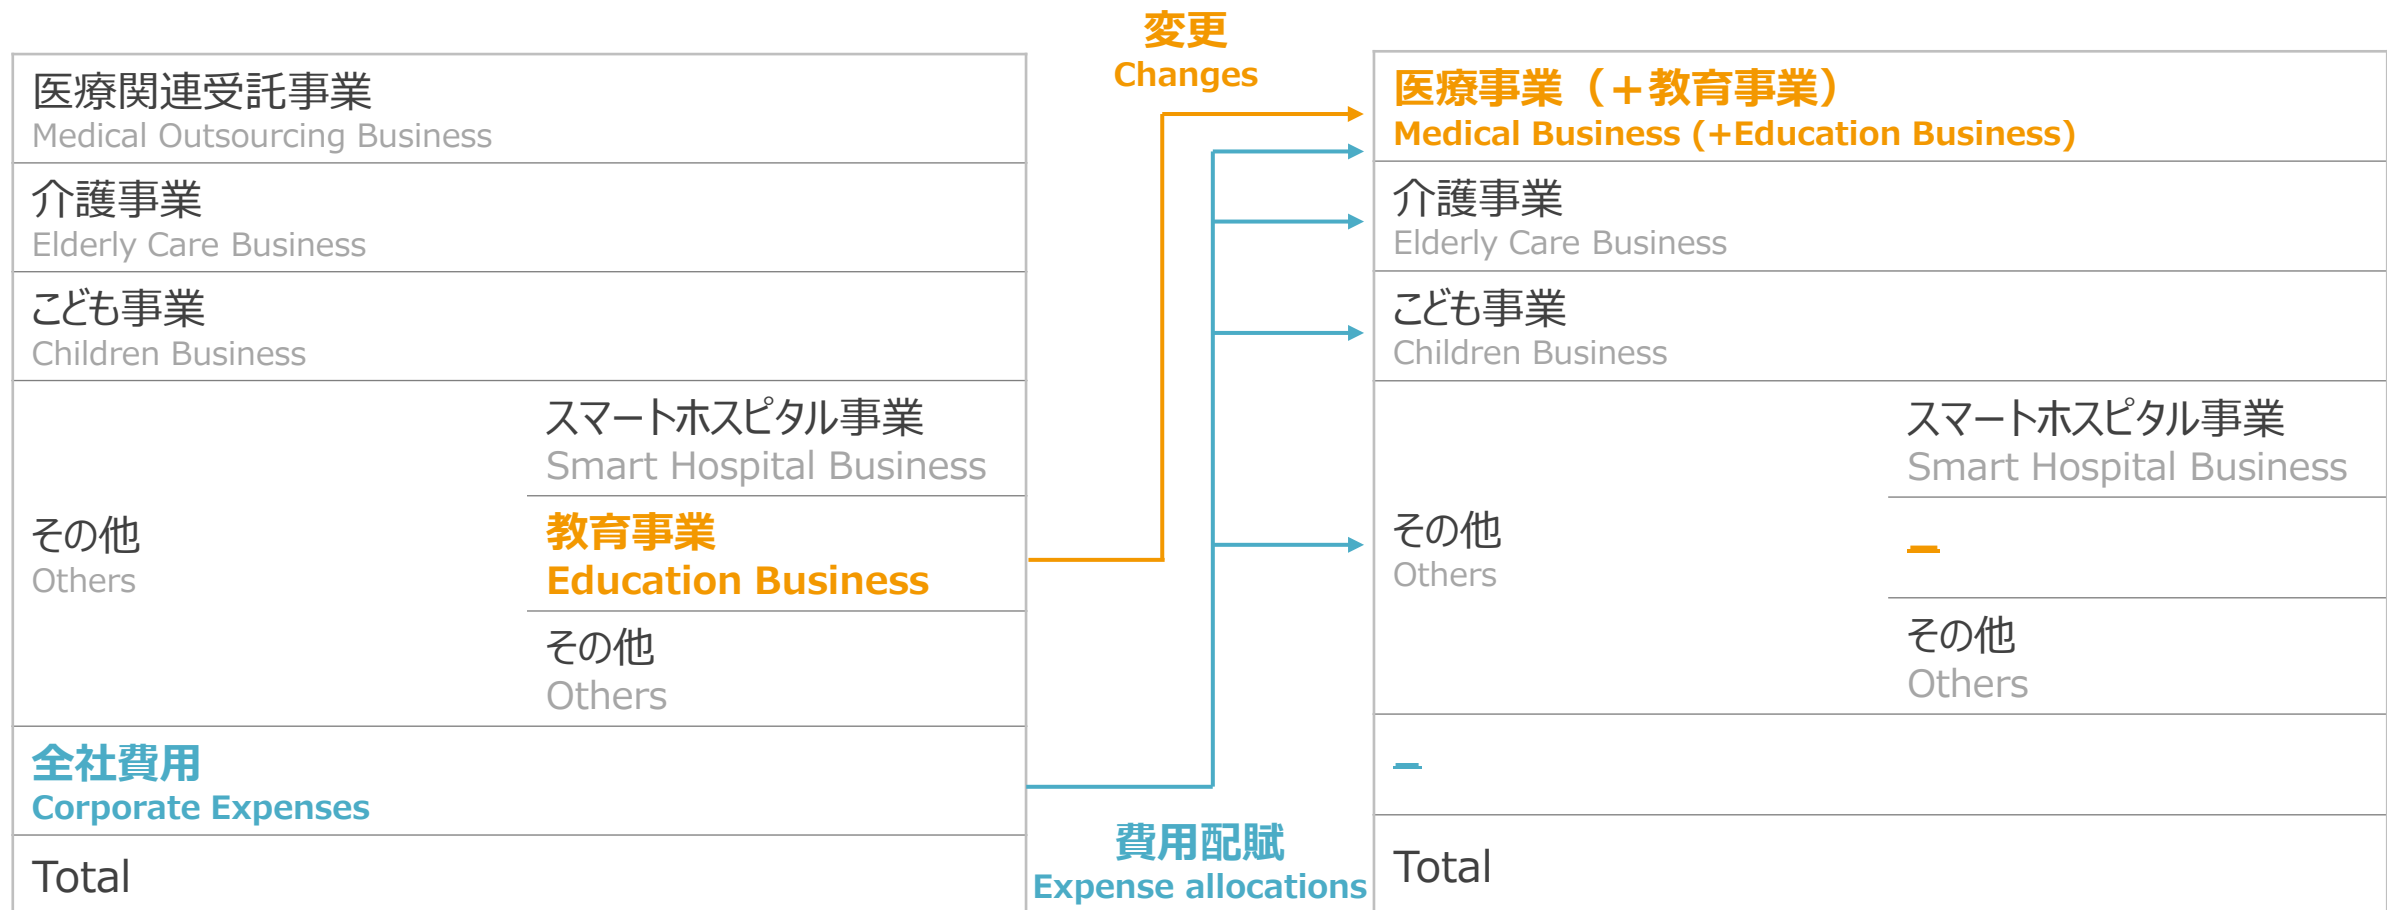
医療関連受託事業
Medical Outsourcing Business

介護事業
Elderly Care Business

こども事業
Children Business

その他
Others

スマートホスピタル事業
Smart Hospital Business

教育事業
Education Business

その他
Others

全社費用
Corporate Expenses

Total

変更
Changes

費用配賦
Expense allocations

医療事業（＋教育事業）
Medical Business (+Education Business)

介護事業
Elderly Care Business

こども事業
Children Business

その他
Others

スマートホスピタル事業
Smart Hospital Business

－

その他
Others

－

Total